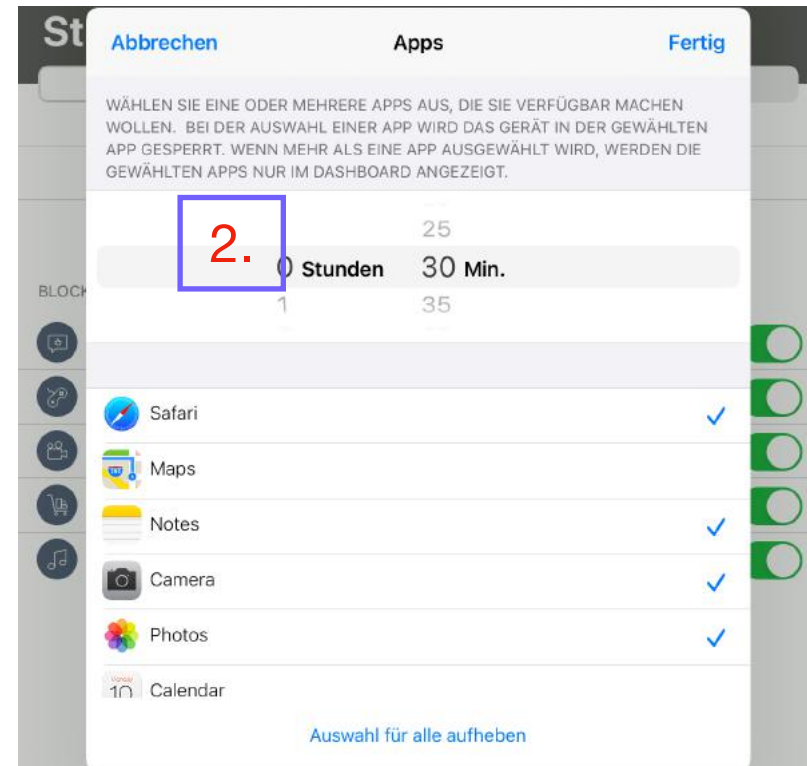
St

BLOCK

Abbrechen Apps Fertig

WÄHLEN SIE EINE ODER MEHRERE APPS AUS, DIE SIE VERFÜGBAR MACHEN WOLLEN. BEI DER AUSWAHL EINER APP WIRD DAS GERÄT IN DER GEWÄHLTEN APP GESPERRT. WENN MEHR ALS EINE APP AUSGEWÄHLT WIRD, WERDEN DIE GEWÄHLTEN APPS NUR IM DASHBOARD ANGEZEIGT.

2.

25
0 Stunden 30 Min.
1 35

Safari
Maps
Notes
Camera
Photos
10 Calendar

Auswahl für alle aufheben